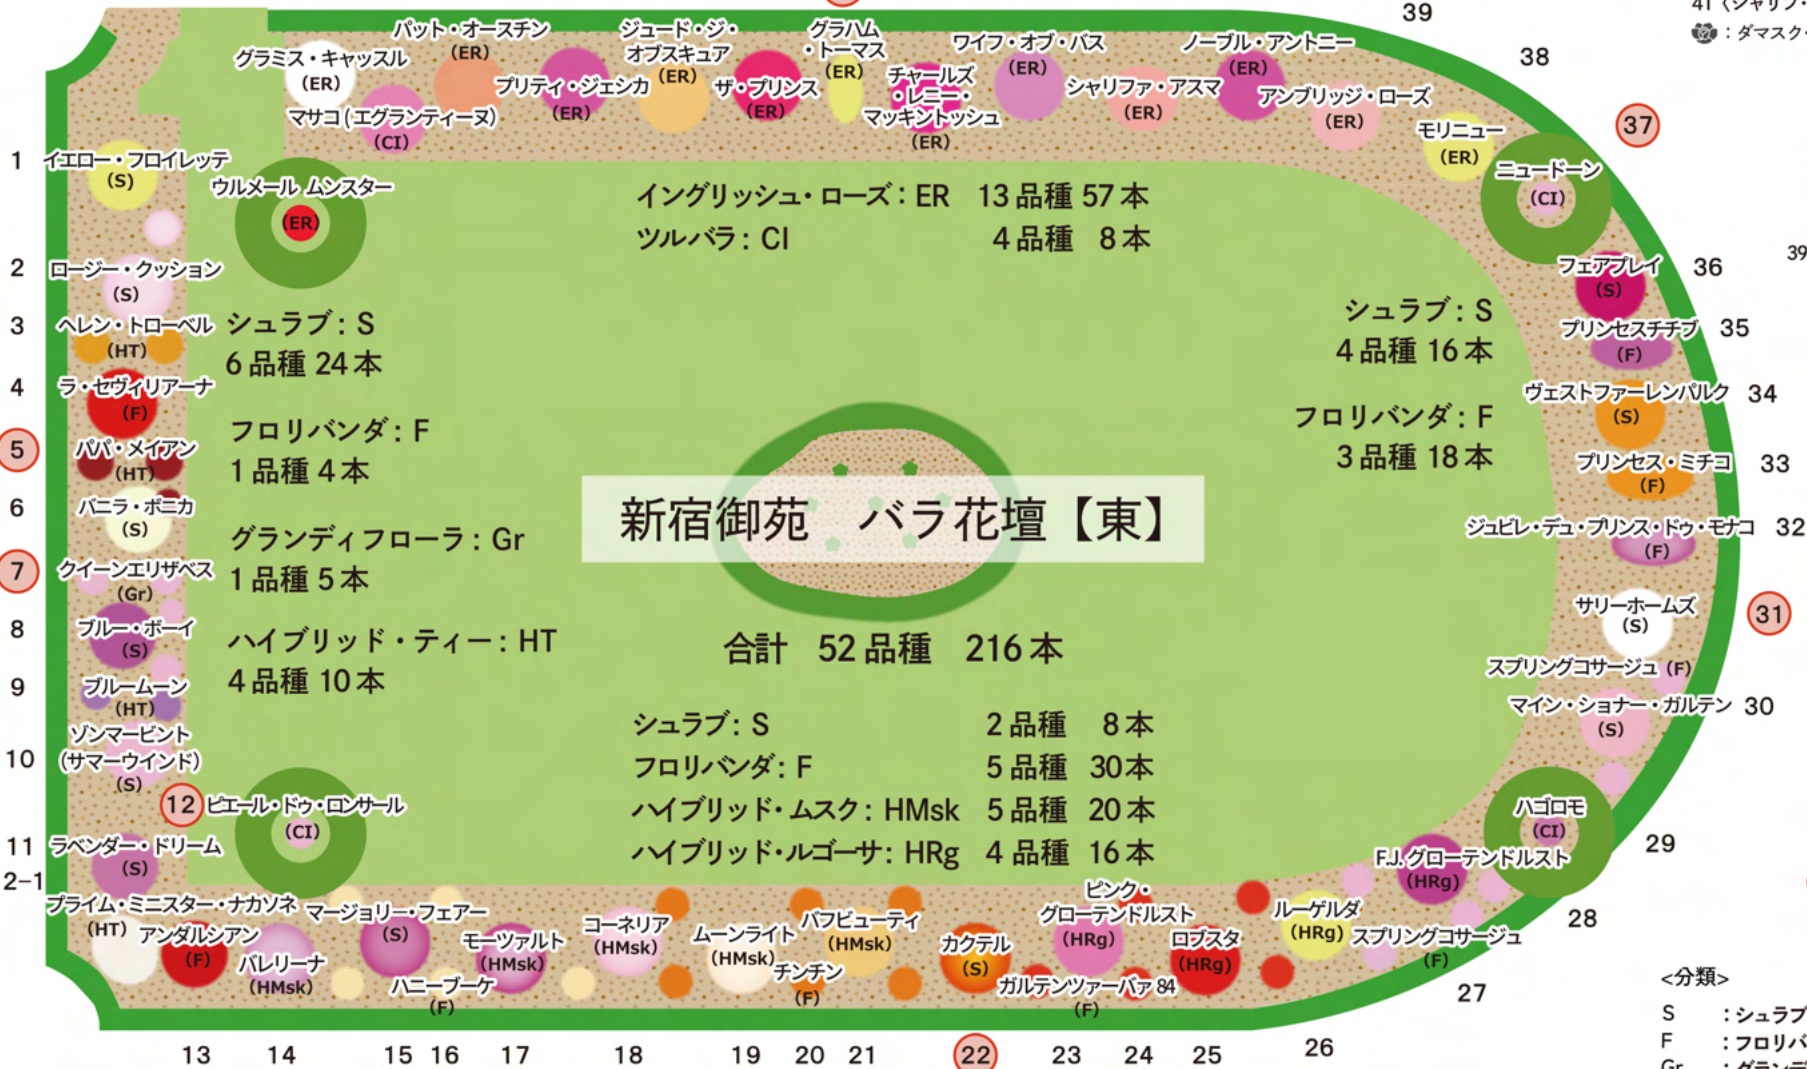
新宿御苑　バラ花壇【東】

イングリッシュ・ローズ：ER　13 品種 57 本
ツルバラ：Cl　4 品種　8 本

シュラブ：S
6 品種 24 本
フロリバンダ：F
1 品種 4 本
グランディフローラ：Gr
1 品種 5 本
ハイブリッド・ティー：HT
4 品種 10 本

シュラブ：S
4 品種 16 本
フロリバンダ：F
3 品種 18 本

合計　52 品種　216 本

シュラブ：S　2 品種　8 本
フロリバンダ：F　5 品種　30本
ハイブリッド・ムスク：HMsk　5 品種　20本
ハイブリッド・ルゴーサ：HRg　4 品種　16 本

1 イエロー・フロイレッテ (S)
2 ロージー・クッション (S)
3 ヘレン・トローベル (HT)
4 ラ・セヴィリアーナ (F)
5 パパ・メイアン (HT)
6 バニラ・ボニカ (S)
7 クイーンエリザベス (Gr)
8 ブルー・ボーイ (S)
9 ブルームーン (HT)
10 ゾンマービント (サマーウインド) (S)
12 ピエール・ドゥ・ロンサール (Cl)
11 ラベンダー・ドリーム (S)
2-1 プライム・ミニスター・ナカソネ (HT)
13 アンダルシアン (F)
14 バレリーナ (HMsk)
15 マージョリー・フェアー (S)
16 ハニーブーケ (F)
17 モーツァルト (HMsk)
18 コーネリア (HMsk)
19 ムーンライト (HMsk)
20 チンチン (F)
21 パフビューティ (HMsk)
22 カクテル (S)
23 ピンク・グローテンドルスト (HRg)
ガルテンツァーバァ 84 (F)
24 ロブスタ (HRg)
25
26 ルーゲルダ (HRg)
27 スプリングコサージュ (F)
28 F.J.グローテンドルスト (HRg)
29 ハゴロモ (Cl)
30 マイン・ショナー・ガルテン (S)
スプリングコサージュ (F)
31 サリーホームズ (S)
32 ジュビレ・デュ・プリンス・ドゥ・モナコ (F)
33 プリンセス・ミチコ (F)
34 ヴェストファーレンパルク (S)
35 プリンセスチチブ (F)
36 フェアプレイ (S)
37
38
39
ニュードーン (Cl)
モリニュー (ER)
アンブリッジ・ローズ (ER)
ノーブル・アントニー (ER)
シャリファ・アスマ (ER)
ワイフ・オブ・バス (ER)
チャールズ・レニー・マッキントッシュ (ER)
グラハム・トーマス (ER)
ザ・プリンス (ER)
ジュード・ジ・オブスキュア (ER)
プリティ・ジェシカ (ER)
パット・オースチン (ER)
グラミス・キャッスル (ER)
マサコ (エグランティーヌ) (Cl)
ウルメール ムンスター (ER)

41 (シャリフ・
：ダマスク・
39

<分類>
S　：シュラブ
F　：フロリバ
Gr　：グランデ